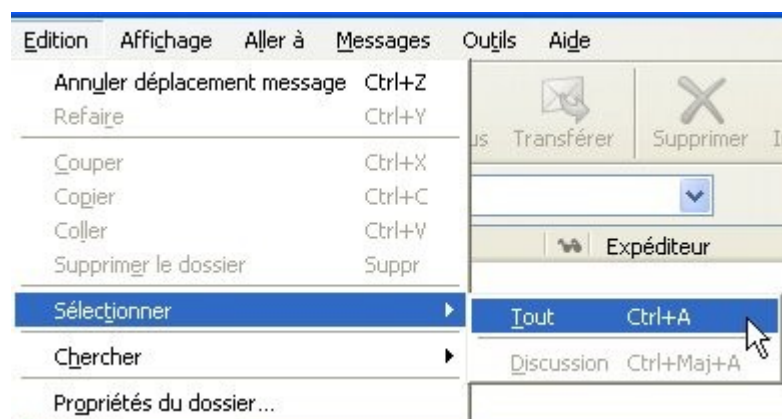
Edition Affichage Aller à Messages Outils Aide

Annuler déplacement message Ctrl+Z
Refaire Ctrl+Y
Couper Ctrl+X
Copier Ctrl+C
Coller Ctrl+V
Supprimer le dossier Suppr
Sélectionner
Chercher
Propriétés du dossier...

us Transférer Supprimer I

Expéditeur

Tout Ctrl+A
Discussion Ctrl+Maj+A